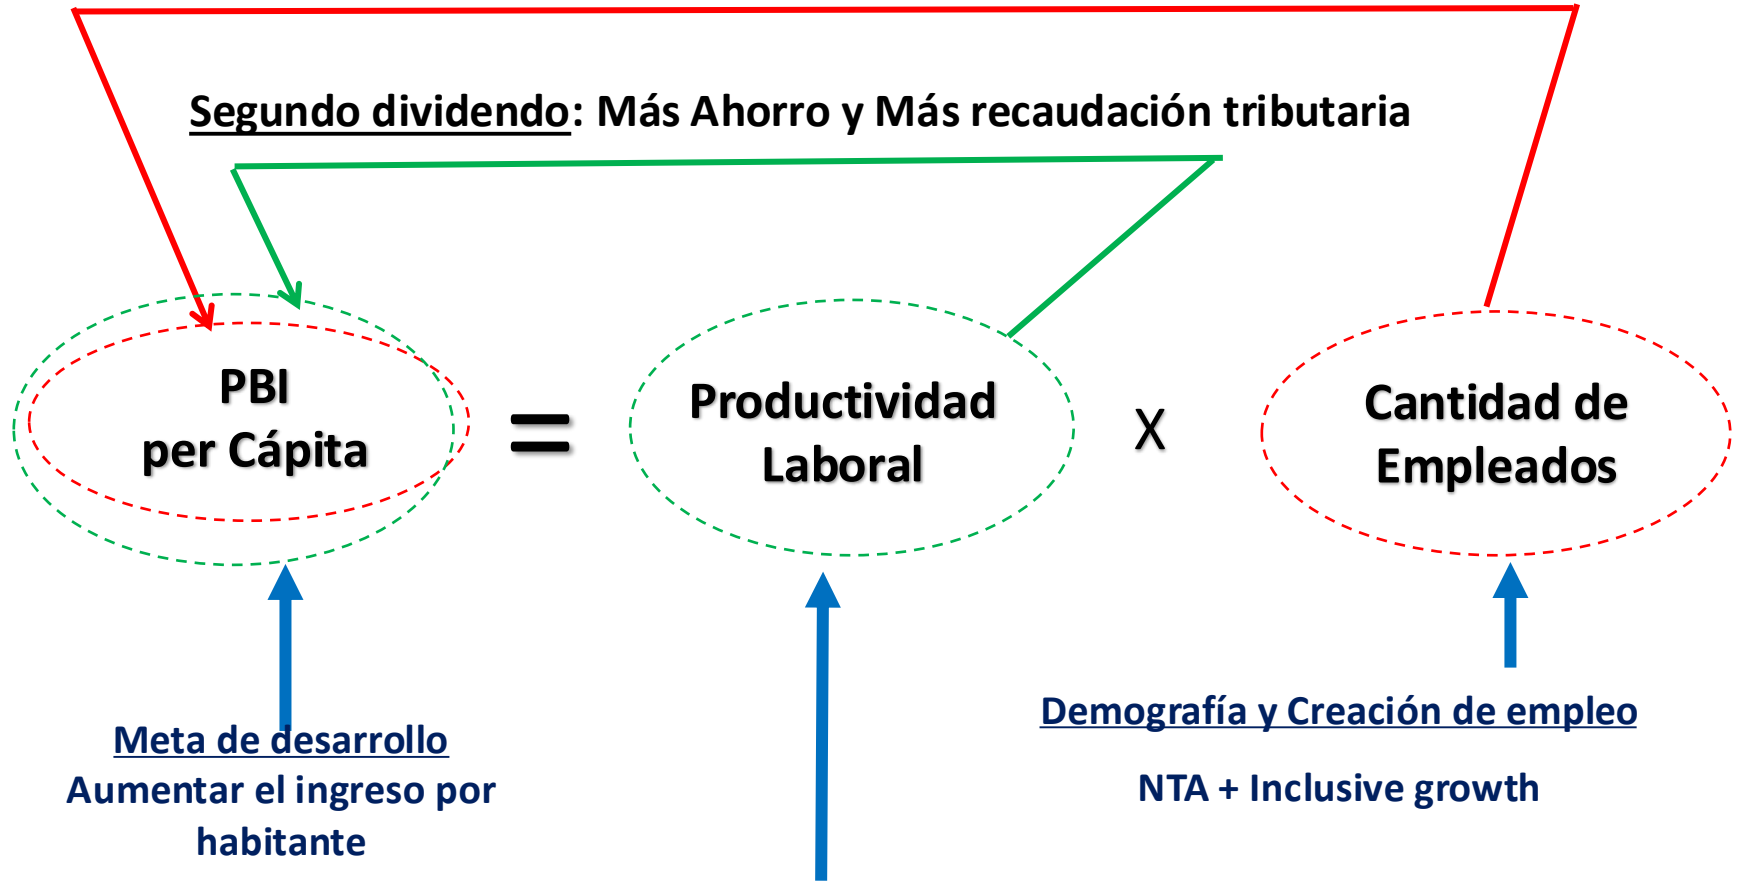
Segundo dividendo: Más Ahorro y Más recaudación tributaria

PBI per Cápita = Productividad Laboral X Cantidad de Empleados

Meta de desarrollo
Aumentar el ingreso por habitante

Demografía y Creación de empleo

NTA + Inclusive growth